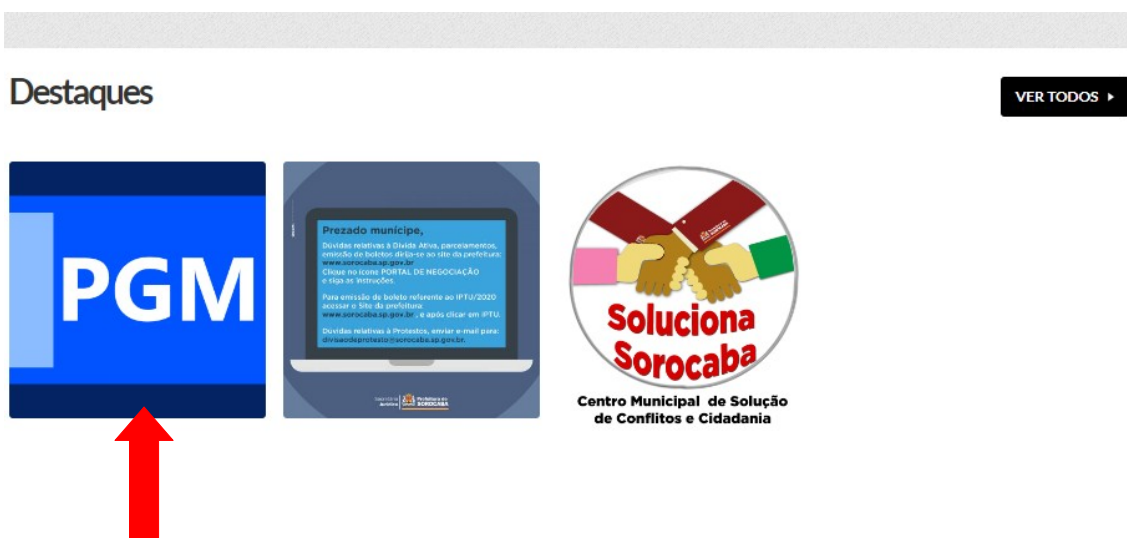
Destaques

VER TODOS ▸

PGM

Prezado munícipe,

Dúvidas relativas à Dívida Ativa, parcelamentos, emissão de boletos dirija-se ao site da prefeitura: www.sorocaba.sp.gov.br
Clique no ícone PORTAL DE NEGOCIAÇÃO e siga as instruções.

Para emissão de boleto referente ao IPTU/2020 acessar o Site da prefeitura: www.sorocaba.sp.gov.br, e após clicar em IPTU.

Dúvidas relativas à Protestos, enviar e-mail para: divisaodeprotesto@sorocaba.sp.gov.br.

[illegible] Prefeitura de SOROCABA

Soluciona Sorocaba

Centro Municipal de Solução de Conflitos e Cidadania